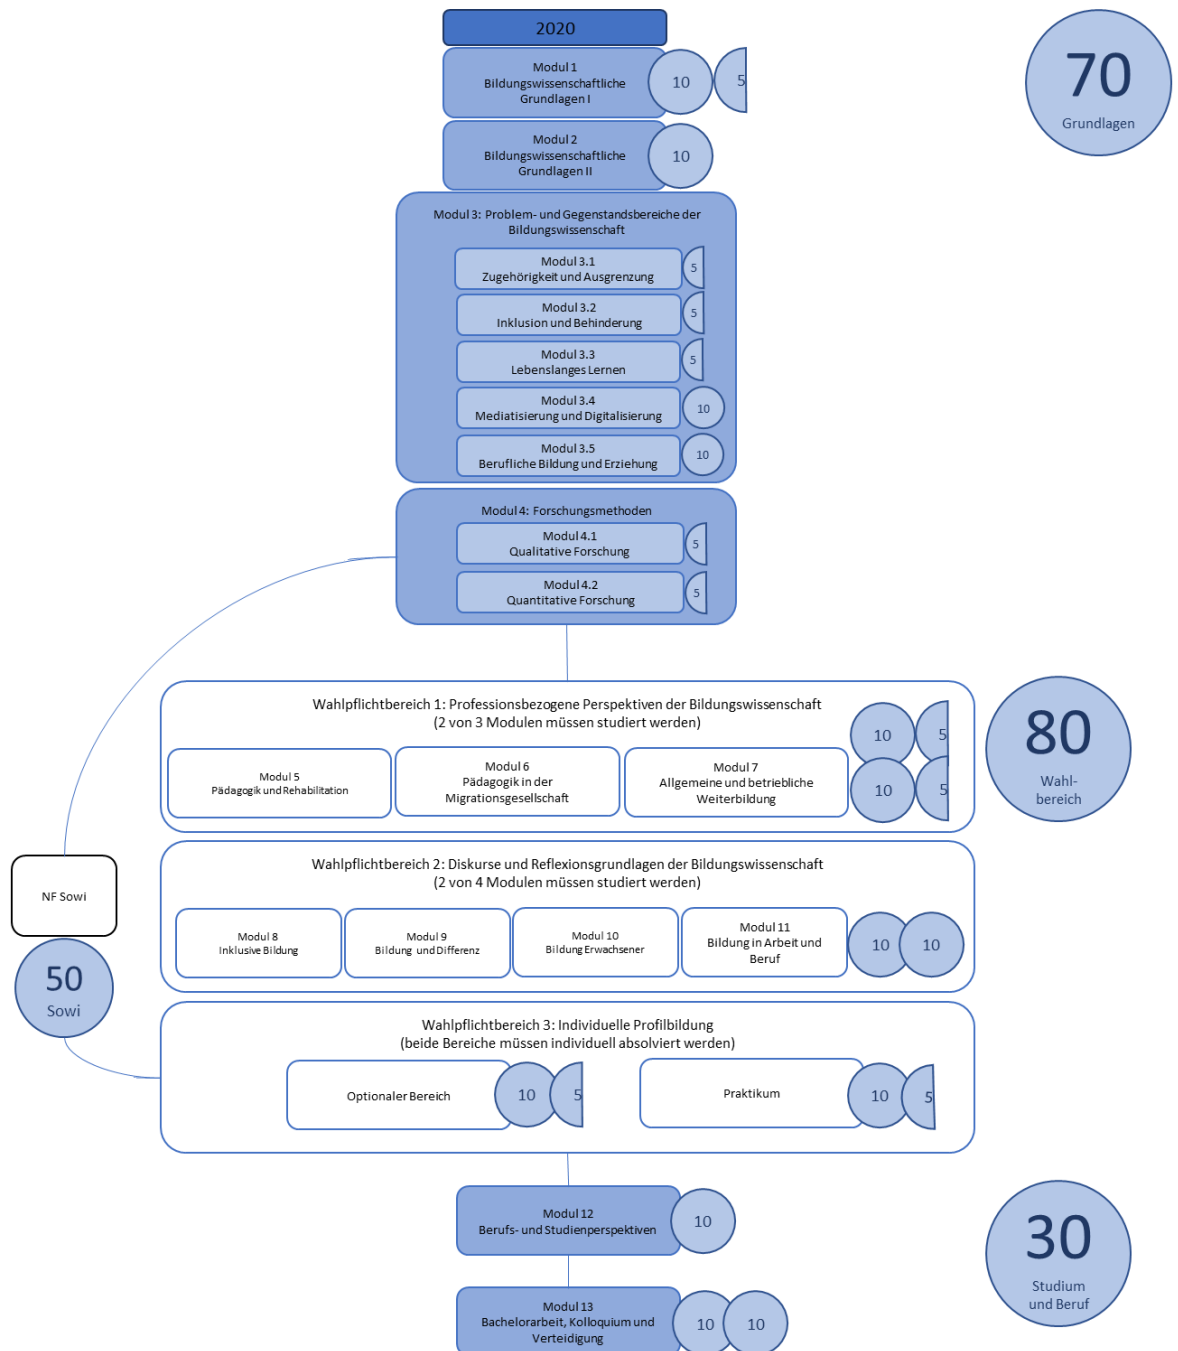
2020

Modul 1
Bildungswissenschaftliche Grundlagen I
10
5

70
Grundlagen

Modul 2
Bildungswissenschaftliche Grundlagen II
10

Modul 3: Problem- und Gegenstandsbereiche der Bildungswissenschaft

Modul 3.1
Zugehörigkeit und Ausgrenzung
5

Modul 3.2
Inklusion und Behinderung
5

Modul 3.3
Lebenslanges Lernen
5

Modul 3.4
Mediatisierung und Digitalisierung
10

Modul 3.5
Berufliche Bildung und Erziehung
10

Modul 4: Forschungsmethoden

Modul 4.1
Qualitative Forschung
5

Modul 4.2
Quantitative Forschung
5

Wahlpflichtbereich 1: Professionsbezogene Perspektiven der Bildungswissenschaft
(2 von 3 Modulen müssen studiert werden)

Modul 5
Pädagogik und Rehabilitation

Modul 6
Pädagogik in der Migrationsgesellschaft

Modul 7
Allgemeine und betriebliche Weiterbildung

10
5
10
5

80
Wahl-
bereich

NF Sowi

50
Sowi

Wahlpflichtbereich 2: Diskurse und Reflexionsgrundlagen der Bildungswissenschaft
(2 von 4 Modulen müssen studiert werden)

Modul 8
Inklusive Bildung

Modul 9
Bildung und Differenz

Modul 10
Bildung Erwachsener

Modul 11
Bildung in Arbeit und Beruf

10
10

Wahlpflichtbereich 3: Individuelle Profilbildung
(beide Bereiche müssen individuell absolviert werden)

Optionaler Bereich
10
5

Praktikum
10
5

Modul 12
Berufs- und Studienperspektiven
10

30
Studium
und Beruf

Modul 13
Bachelorarbeit, Kolloquium und Verteidigung
10
10